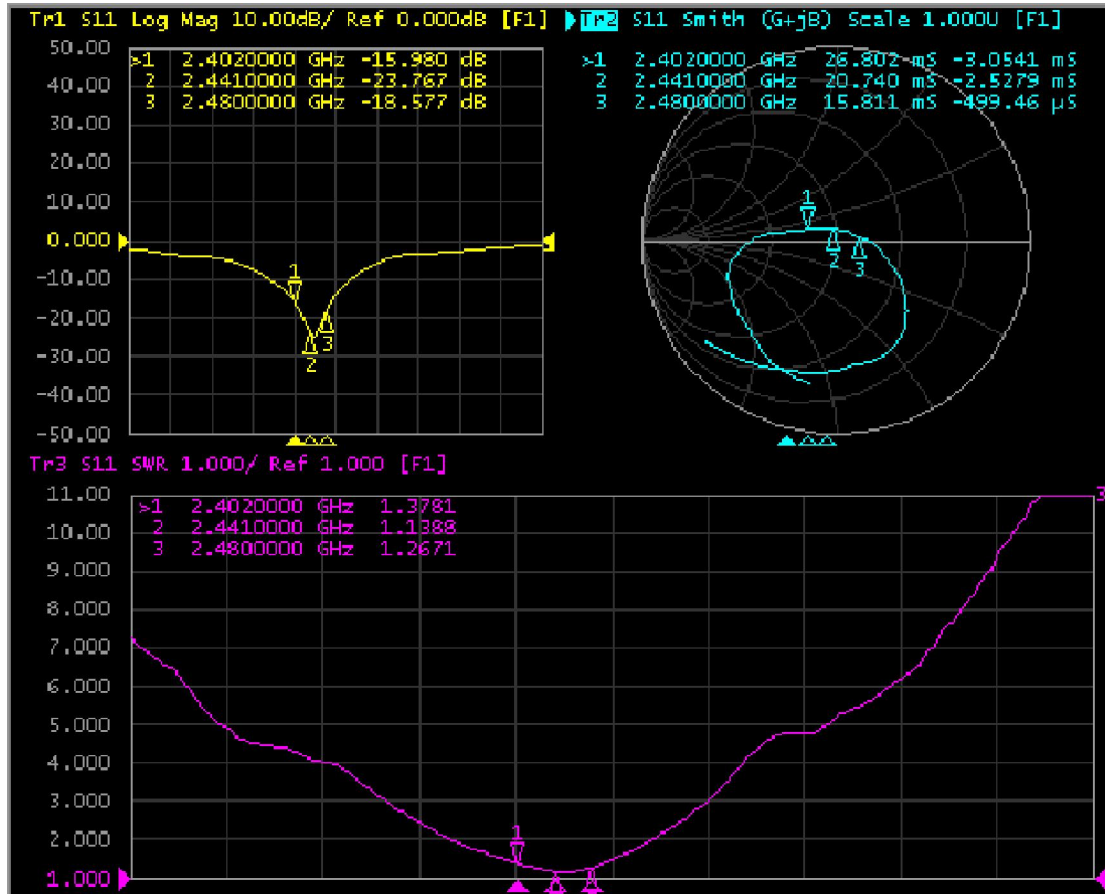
Tr1 S11 Log Mag 10.00dB/ Ref 0.000dB [F1]

50.00
40.00
30.00
20.00
10.00
0.000
-10.00
-20.00
-30.00
-40.00
-50.00

>1 2.4020000 GHz -15.980 dB
2 2.4410000 GHz -23.767 dB
3 2.4800000 GHz -18.577 dB

1
2
3

Tr2 S11 Smith (G+jB) Scale 1.000U [F1]

>1 2.4020000 GHz 26.802 mS -3.0541 mS
2 2.4410000 GHz 20.740 mS -2.5279 mS
3 2.4800000 GHz 15.811 mS -499.46 µS

1
2
3

Tr3 S11 SWR 1.000/ Ref 1.000 [F1]

11.00
10.00
9.000
8.000
7.000
6.000
5.000
4.000
3.000
2.000
1.000

>1 2.4020000 GHz 1.3781
2 2.4410000 GHz 1.1388
3 2.4800000 GHz 1.2671

1
3